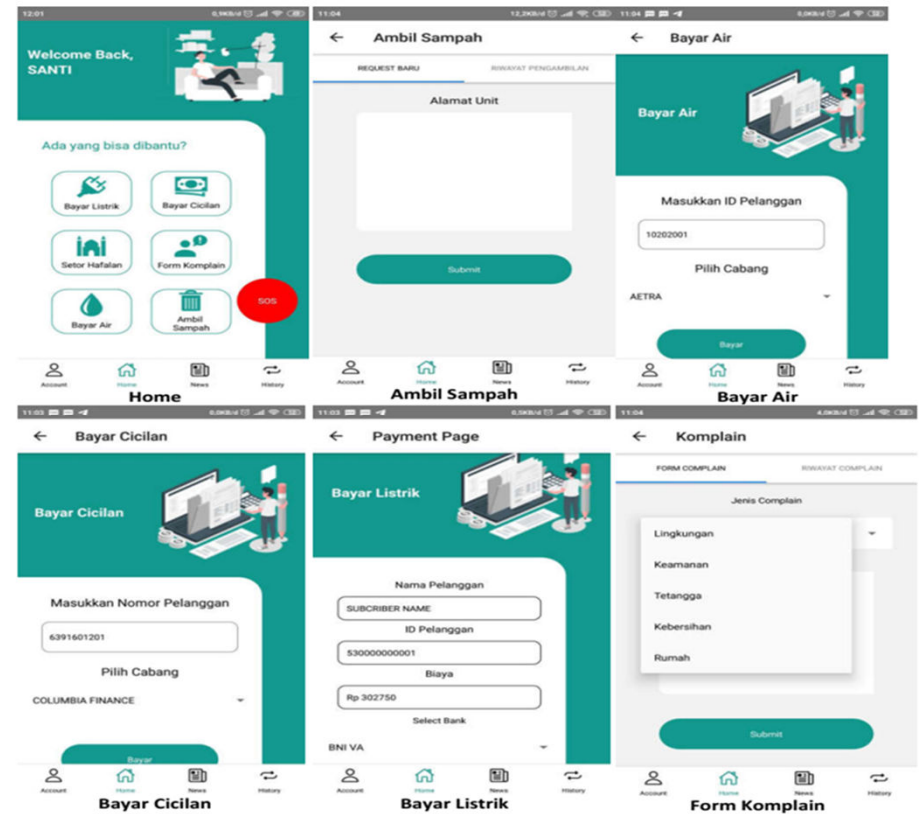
12:01 0,5KB/d

Welcome Back, SANTI

Ada yang bisa dibantu?

Bayar Listrik
Bayar Cicilan
Setor Hafalan
Form Komplain
Bayar Air
Ambil Sampah
SOS

Account Home News History

Home

11:04 12,2KB/d

Ambil Sampah

REQUEST BARU
RIWAYAT PENGAMBILAN

Alamat Unit

Submit

Account Home News History

Ambil Sampah

11:04 0,0KB/d

Bayar Air

Bayar Air

Masukkan ID Pelanggan

10202001

Pilih Cabang

AETRA

Bayar

Account Home News History

Bayar Air

11:03 0,0KB/d

Bayar Cicilan

Bayar Cicilan

Masukkan Nomor Pelanggan

6391601201

Pilih Cabang

COLUMBIA FINANCE

Bayar

Account Home News History

Bayar Cicilan

11:03 0,5KB/d

Payment Page

Bayar Listrik

Nama Pelanggan

SUBCRIBER NAME

ID Pelanggan

530000000001

Biaya

Rp 302750

Select Bank

BNI VA

Account Home News History

Bayar Listrik

11:04 4,0KB/d

Komplain

FORM COMPLAIN
RIWAYAT COMPLAIN

Jenis Complain

Lingkungan
Keamanan
Tetangga
Kebersihan
Rumah

Submit

Account Home News History

Form Komplain